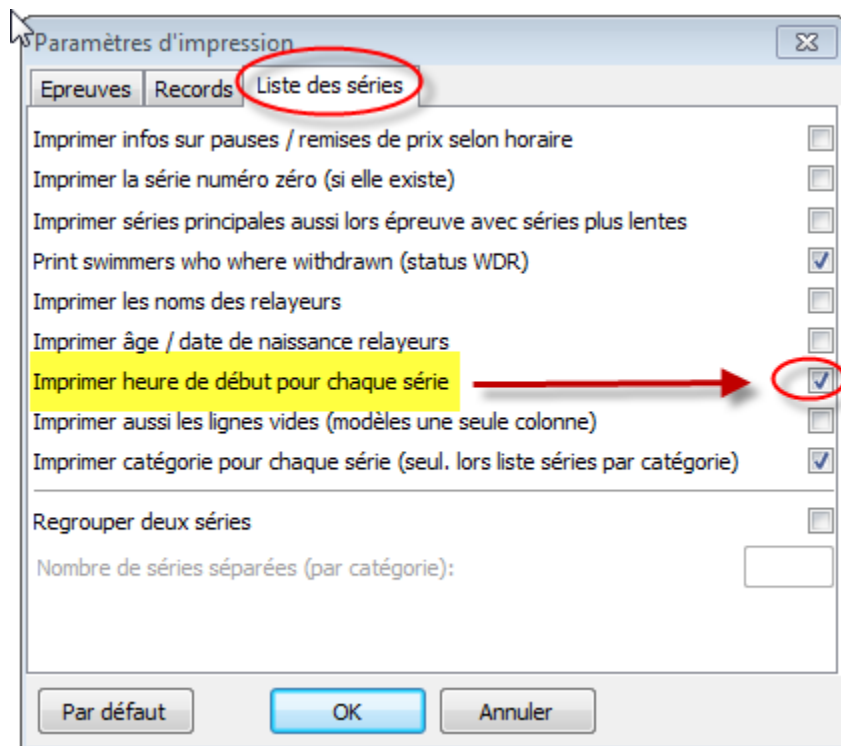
Paramètres d'impression

Epreuves | Records | Liste des séries

Imprimer infos sur pauses / remises de prix selon horaire

Imprimer la série numéro zéro (si elle existe)

Imprimer séries principales aussi lors épreuve avec séries plus lentes

Print swimmers who where withdrawn (status WDR)

Imprimer les noms des relayeurs

Imprimer âge / date de naissance relayeurs

Imprimer heure de début pour chaque série

Imprimer aussi les lignes vides (modèles une seule colonne)

Imprimer catégorie pour chaque série (seul. lors liste séries par catégorie)

Regrouper deux séries

Nombre de séries séparées (par catégorie):

Par défaut | OK | Annuler